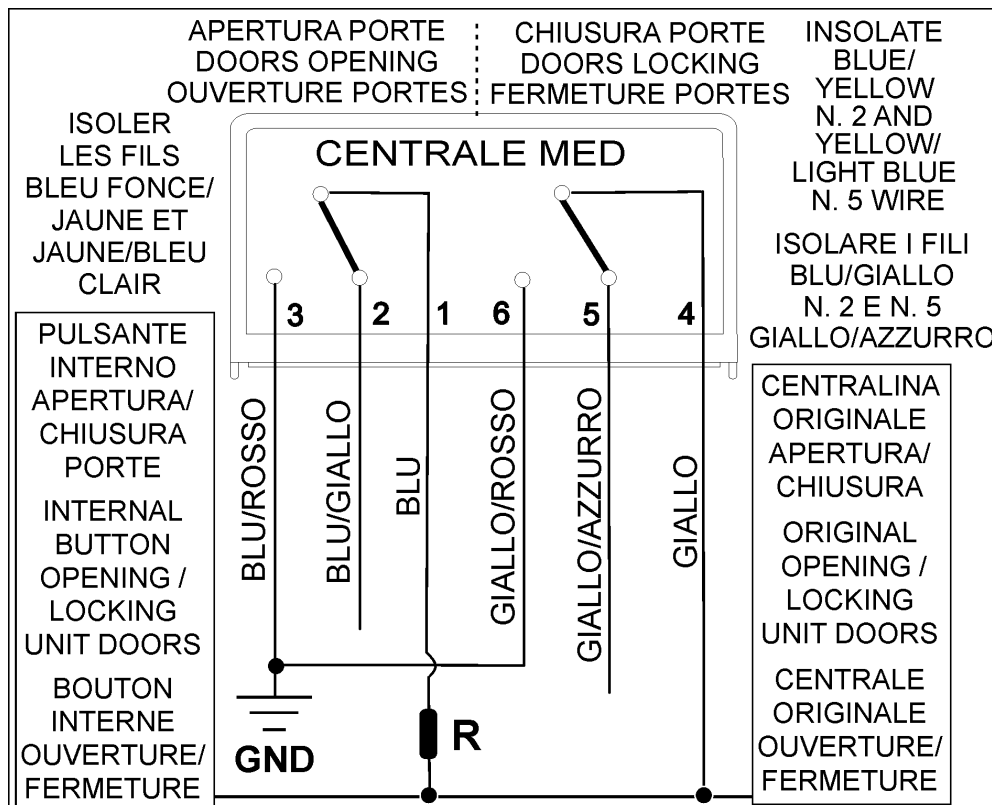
APERTURA PORTE
DOORS OPENING
OUVERTURE PORTES

CHIUSURA PORTE
DOORS LOCKING
FERMETURE PORTES

INSOLATE BLUE/ YELLOW N. 2 AND YELLOW/ LIGHT BLUE N. 5 WIRE

ISOLER LES FILS BLEU FONCE/ JAUNE ET JAUNE/BLEU CLAIR

CENTRALE MED

ISOLARE I FILI BLU/GIALLO N. 2 E N. 5 GIALLO/AZZURRO

3 2 1 6 5 4

PULSANTE INTERNO APERTURA/ CHIUSURA PORTE

INTERNAL BUTTON OPENING / LOCKING UNIT DOORS

BOUTON INTERNE OUVERTURE/ FERMETURE

BLU/ROSSO

BLU/GIALLO

BLU

GIALLO/ROSSO

GIALLO/AZZURRO

GIALLO

CENTRALINA ORIGINALE APERTURA/ CHIUSURA

ORIGINAL OPENING / LOCKING UNIT DOORS

CENTRALE ORIGINALE OUVERTURE/ FERMETURE

GND

R